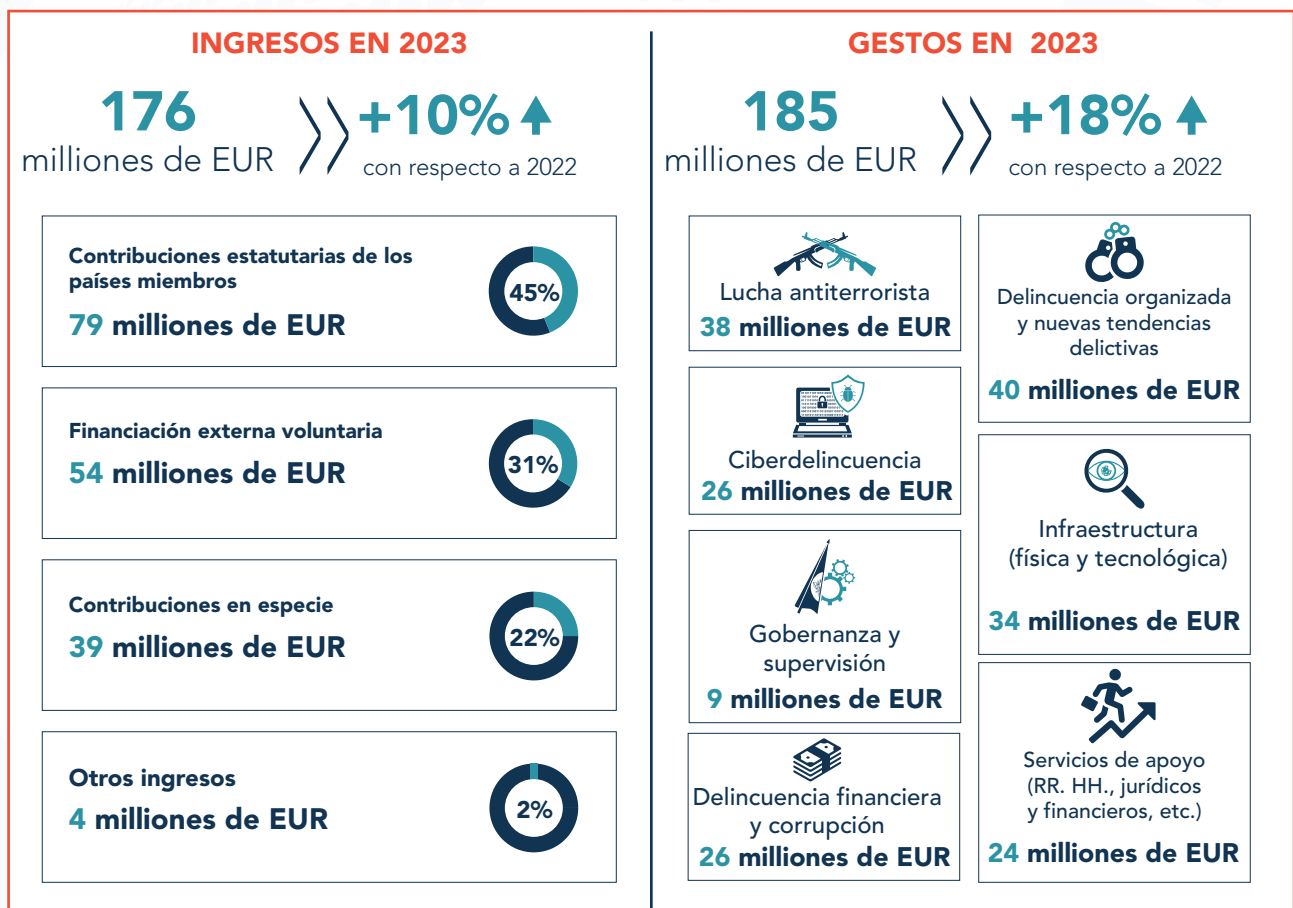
INGRESOS EN 2023

176
millones de EUR

+10%
con respecto a 2022

Contribuciones estatutarias de los países miembros
79 millones de EUR
45%

Financiación externa voluntaria
54 millones de EUR
31%

Contribuciones en especie
39 millones de EUR
22%

Otros ingresos
4 millones de EUR
2%

GESTOS EN 2023

185
millones de EUR

+18%
con respecto a 2022

Lucha antiterrorista
38 millones de EUR

Delincuencia organizada y nuevas tendencias delictivas
40 millones de EUR

Ciberdelincuencia
26 millones de EUR

Infraestructura (física y tecnológica)
34 millones de EUR

Gobernanza y supervisión
9 millones de EUR

Servicios de apoyo (RR. HH., jurídicos y financieros, etc.)
24 millones de EUR

Delincuencia financiera y corrupción
26 millones de EUR